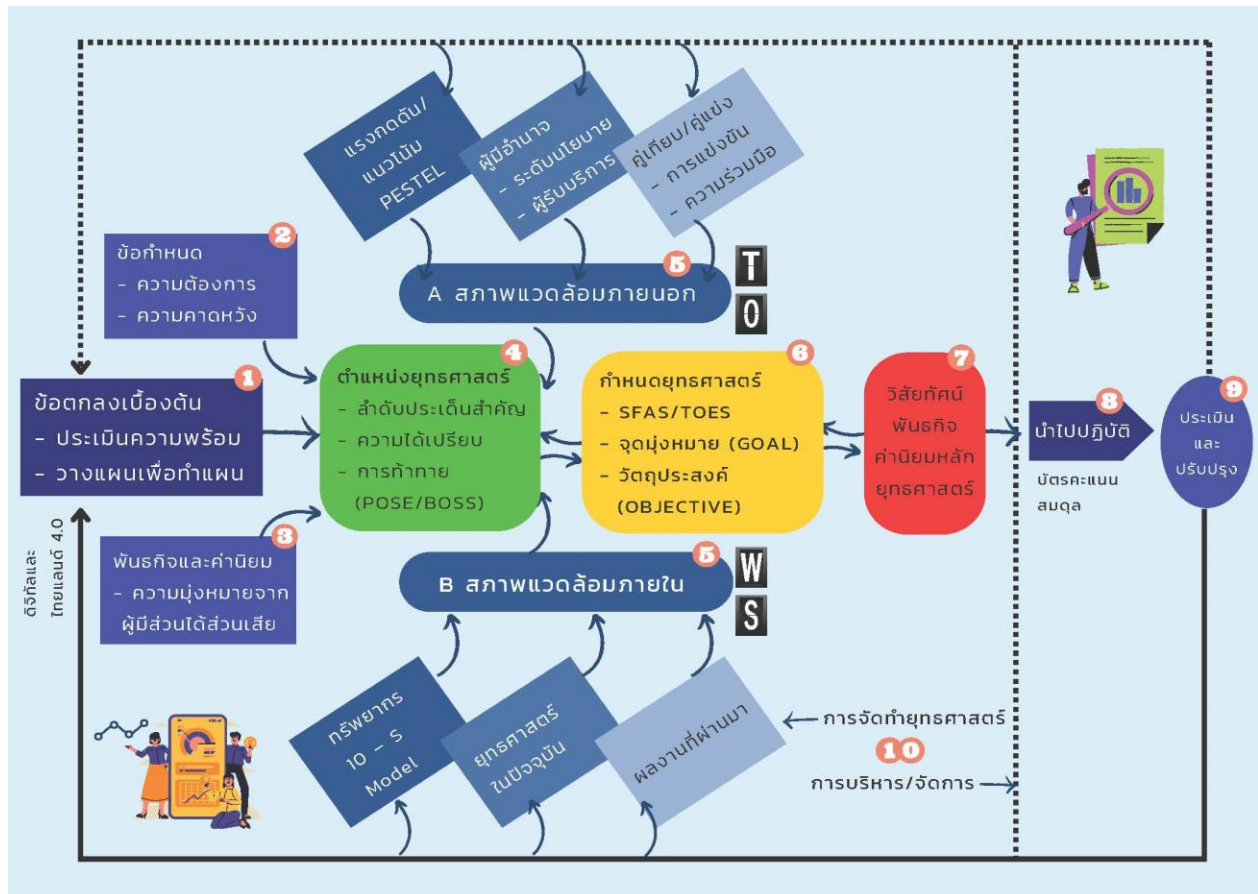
แรงกดดัน/
แนวโน้ม
PESTEL

ผู้มีอำนาจ
- ระดับนโยบาย
- ผู้รับบริการ

คู่เทียบ/คู่แข่ง
- การแข่งขัน
- ความร่วมมือ

2
ข้อกำหนด
- ความต้องการ
- ความคาดหวัง

5
A สภาพแวดล้อมภายนอก
T
O

1
ข้อตกลงเบื้องต้น
- ประเมินความพร้อม
- วางแผนเพื่อทำแผน

4
ตำแหน่งยุทธศาสตร์
- ลำดับประเด็นสำคัญ
- ความได้เปรียบ
- การท้าทาย
(POSE/BOSS)

6
กำหนดยุทธศาสตร์
- SFAS/TOES
- จุดมุ่งหมาย (GOAL)
- วัตถุประสงค์
(OBJECTIVE)

7
วิสัยทัศน์
พันธกิจ
ค่านิยมหลัก
ยุทธศาสตร์

8
นำไปปฏิบัติ

บัตรคะแนน
สมดุล

9
ประเมิน
และ
ปรับปรุง

ดิจิทัลและ
ไทยแลนด์ 4.0

3
พันธกิจและค่านิยม
- ความมุ่งหมายจาก
ผู้มีส่วนได้ส่วนเสีย

5
B สภาพแวดล้อมภายใน
W
S

ทรัพยากร
IO - S
Model

ยุทธศาสตร์
ในปัจจุบัน

ผลงานที่ผ่านมา

การจัดทำยุทธศาสตร์
10
การบริหาร/จัดการ